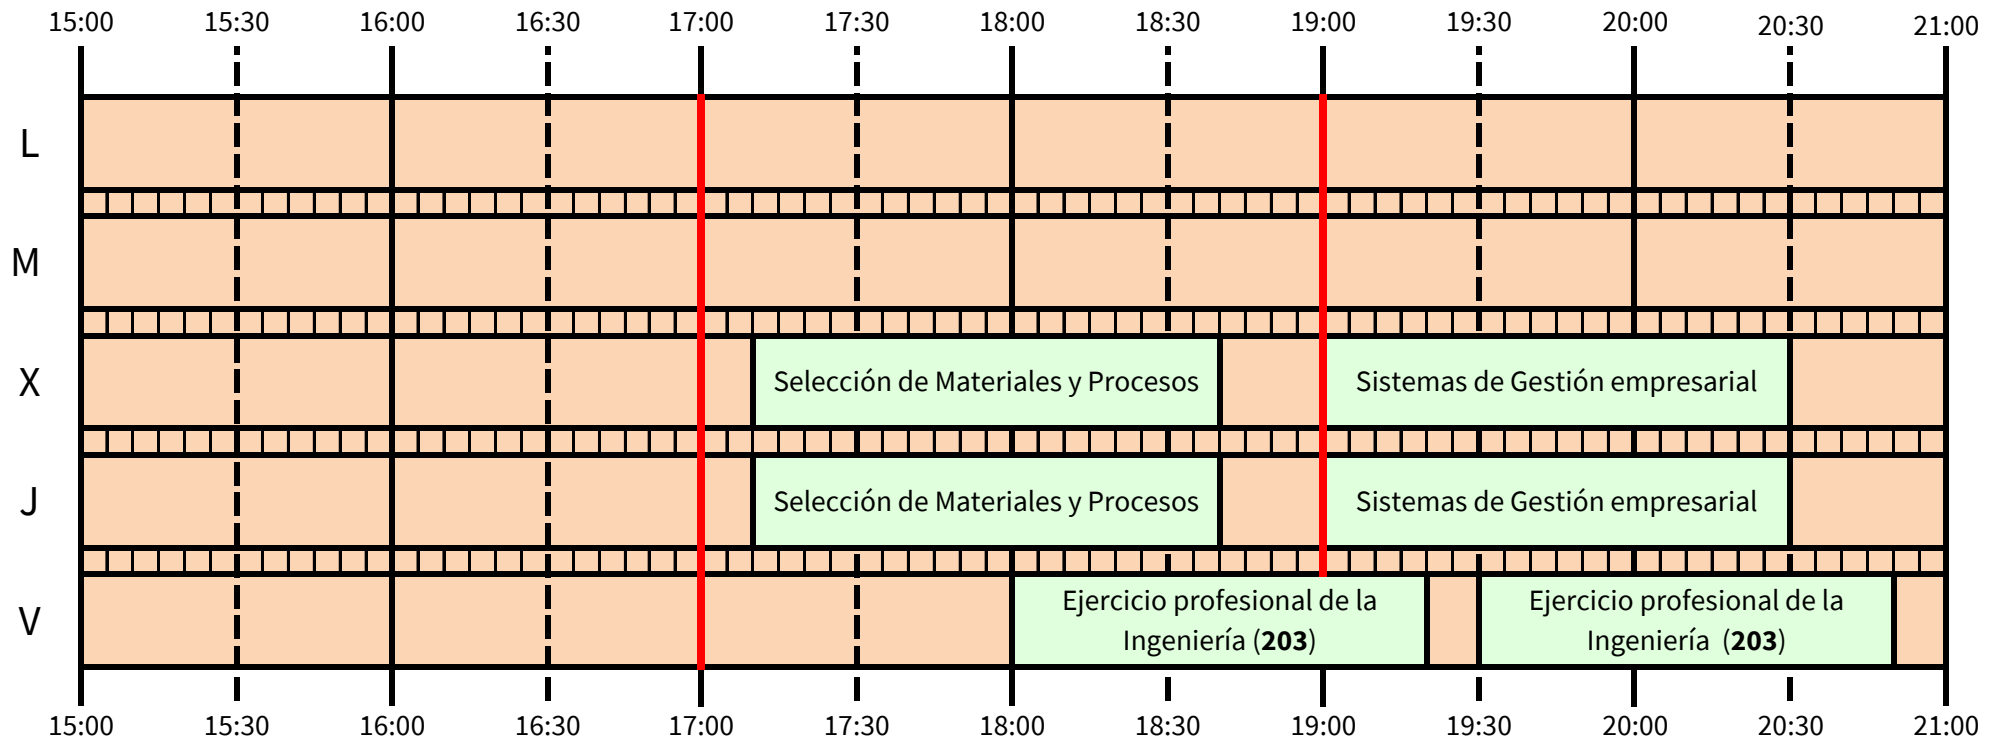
| | 15:00 | 15:30 | 16:00 | 16:30 | 17:00 | 17:30 | 18:00 | 18:30 | 19:00 | 19:30 | 20:00 | 20:30 | 21:00 |
|---|---|---|---|---|---|---|---|---|---|---|---|---|---|
| L | | | | | | | | | | | | | |
| M | | | | | | | | | | | | | |
| X | | | | | | Selección de Materiales y Procesos | | | Sistemas de Gestión empresarial | | | | |
| J | | | | | | Selección de Materiales y Procesos | | | Sistemas de Gestión empresarial | | | | |
| V | | | | | | | Ejercicio profesional de la Ingeniería (**203**) | | | Ejercicio profesional de la Ingeniería (**203**) | | | |

15:00 15:30 16:00 16:30 17:00 17:30 18:00 18:30 19:00 19:30 20:00 20:30 21:00